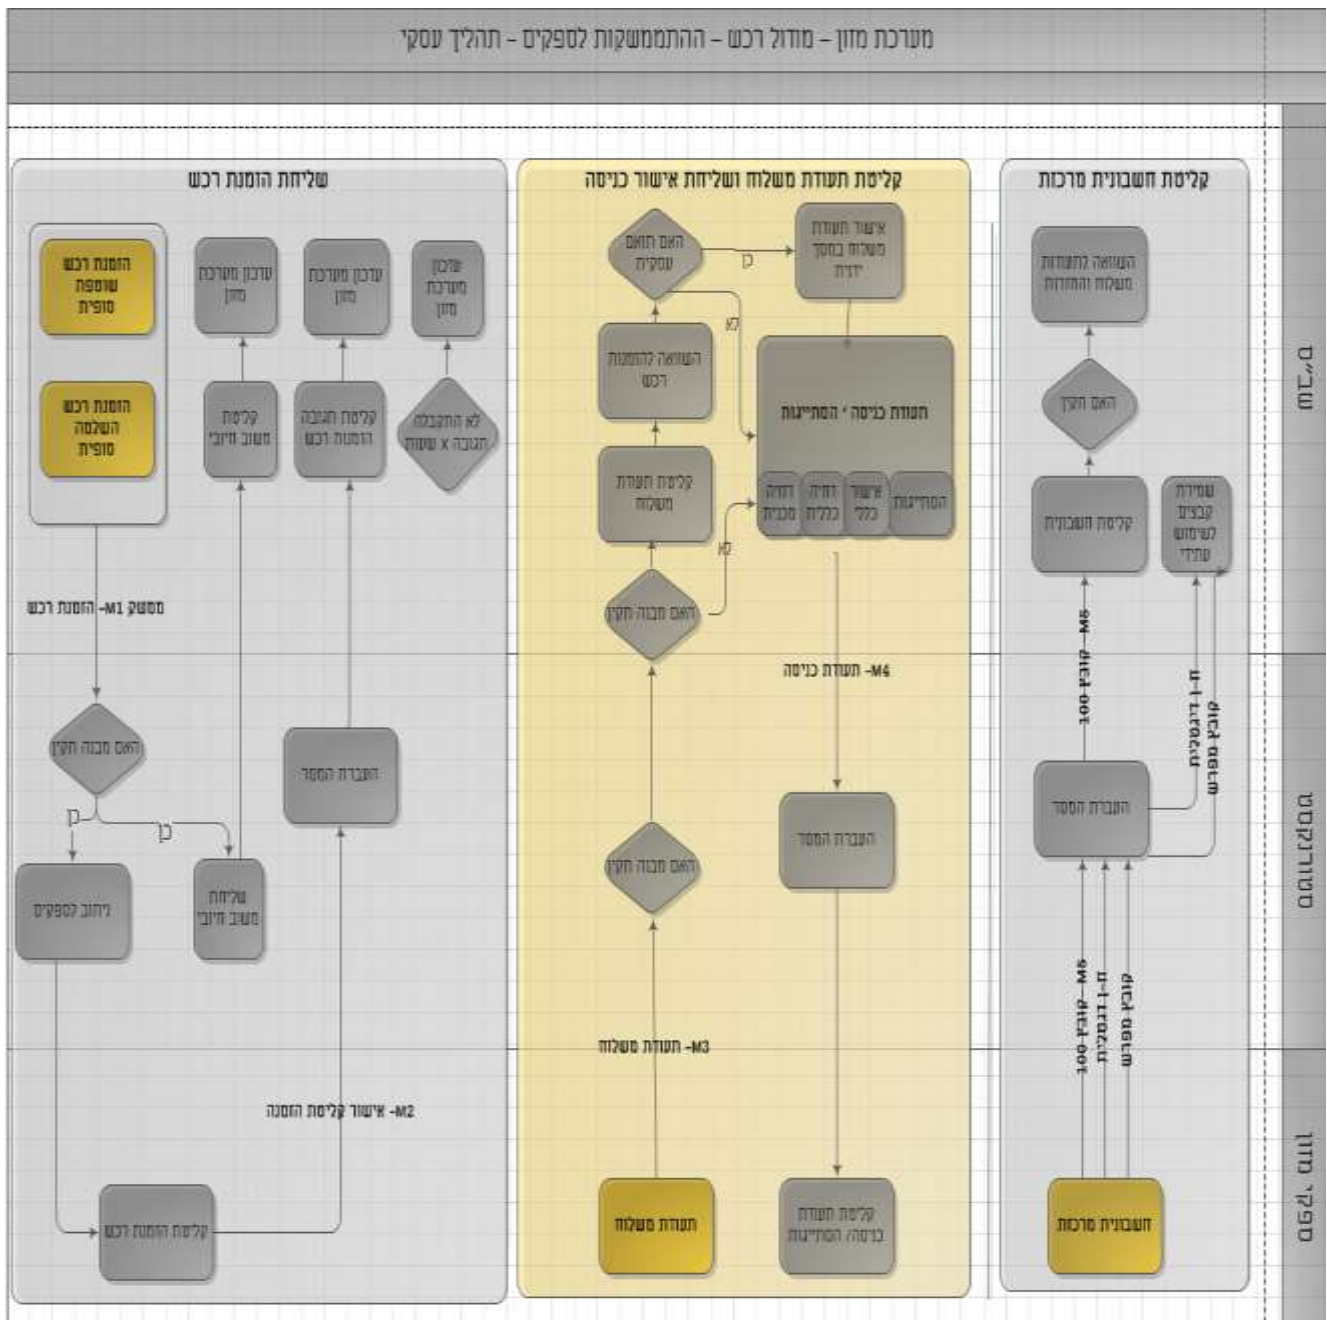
מערכת מזון – מודול רכש – ההתממשקות לספקים - תהליך עסקי

שליחת הזמנת רכש

קליטת תעודת משלוח ושליחת אישור כניסה

קליטת חשבונית מרכזת

הזמנת רכש שופטת סופית

הזמנת רכש השלמה סופית

עדכון מערכת מזון

עדכון מערכת מזון

עדכון מערכת מזון

קליטת משוב חיובי

קליטת תגובה הזמנת רכש

לא התקבלה תגובה X שעות

ממשק M1- הזמנת רכש

האם מבנה תקין

כן

כן

ניתוב לספקים

שליחת משוב חיובי

העברת המסר

M2- אישור קליטת הזמנה

קליטת הזמנת רכש

האם תואם עסקית

כן

לא

אישור תעודת משלוח במסך ידני

השוואה להזמנת רכש

תעודת כניסה - התחייבות

קליטת תעודת משלוח

זהות מכניה

זהות כללית

אישור כללי

התחייבות

לא

האם מבנה תקין

M4- תעודת כניסה

העברת המסר

האם מבנה תקין

M3- תעודת משלוח

תעודת משלוח

קליטת תעודת כניסה התחייבות

השוואה לתעודות משלוח והחזרות

האם תקין

קליטת חשבונית

שמירת קבצים לשימוש עתידי

M6- מבנה 100

מבנה ח-1

מסמכים סרוקים

העברת המסר

M6- מבנה 100

מבנה ח-1

מסמכים סרוקים

חשבונית מרכזת

מטה

ממשקים

ספק, חוץ